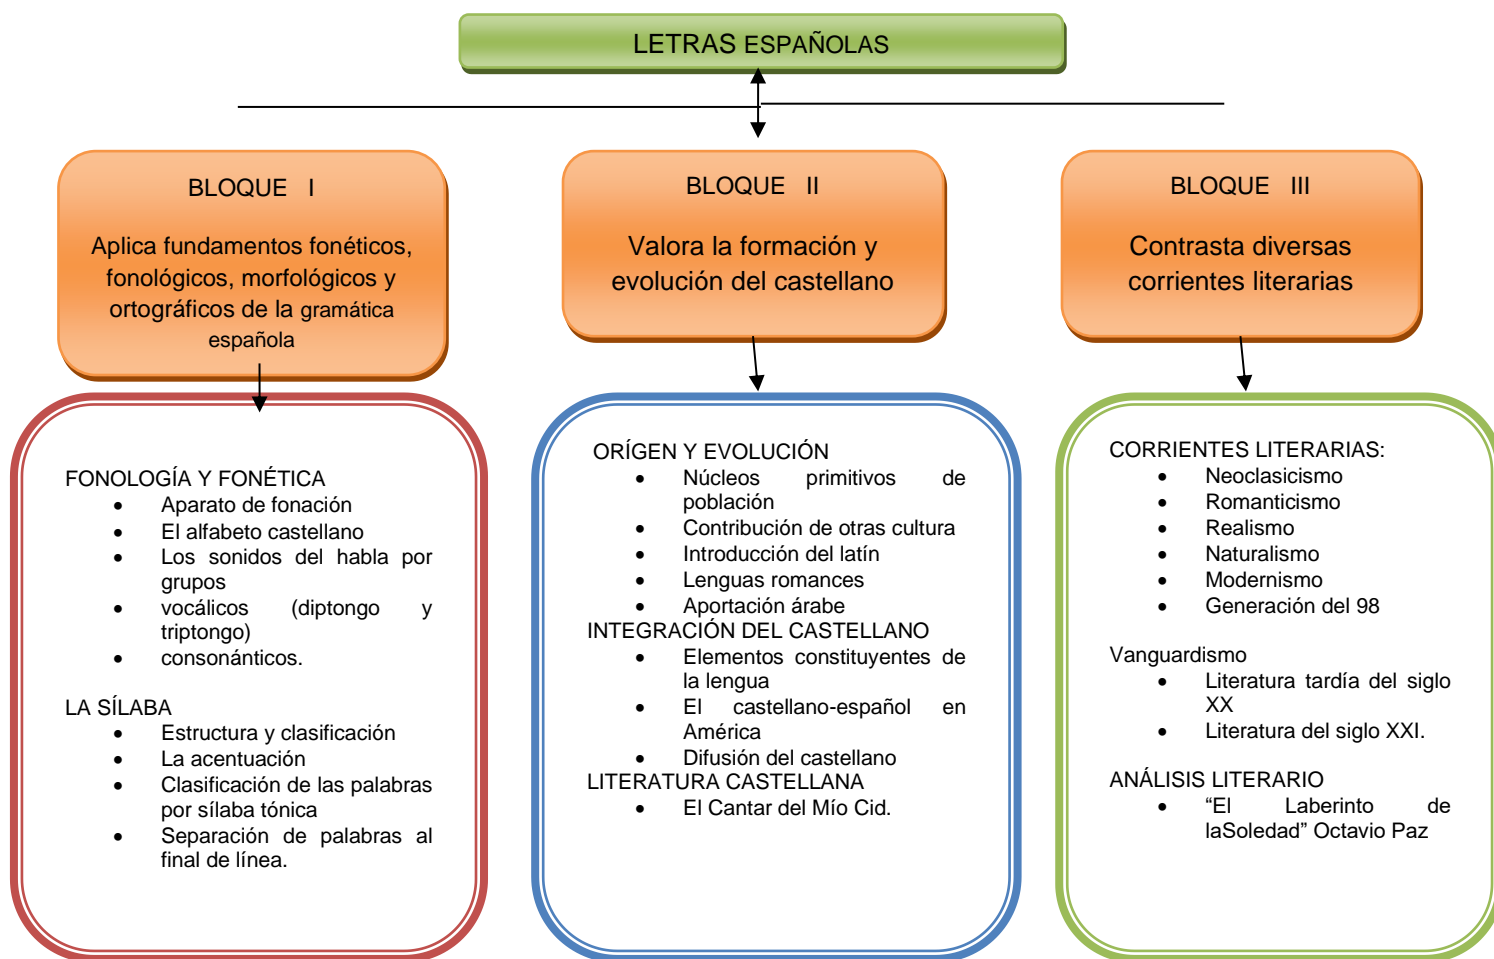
LETRAS ESPAÑOLAS

BLOQUE I

Aplica fundamentos fonéticos, fonológicos, morfológicos y ortográficos de la gramática española

BLOQUE II

Valora la formación y evolución del castellano

BLOQUE III

Contrasta diversas corrientes literarias

FONOLOGÍA Y FONÉTICA
- Aparato de fonación
- El alfabeto castellano
- Los sonidos del habla por grupos
- vocálicos (diptongo y triptongo)
- consonánticos.

LA SÍLABA
- Estructura y clasificación
- La acentuación
- Clasificación de las palabras por sílaba tónica
- Separación de palabras al final de línea.

ORÍGEN Y EVOLUCIÓN
- Núcleos primitivos de población
- Contribución de otras cultura
- Introducción del latín
- Lenguas romances
- Aportación árabe

INTEGRACIÓN DEL CASTELLANO
- Elementos constituyentes de la lengua
- El castellano-español en América
- Difusión del castellano

LITERATURA CASTELLANA
- El Cantar del Mío Cid.

CORRIENTES LITERARIAS:
- Neoclasicismo
- Romanticismo
- Realismo
- Naturalismo
- Modernismo
- Generación del 98

Vanguardismo
- Literatura tardía del siglo XX
- Literatura del siglo XXI.

ANÁLISIS LITERARIO
- “El Laberinto de laSoledad” Octavio Paz